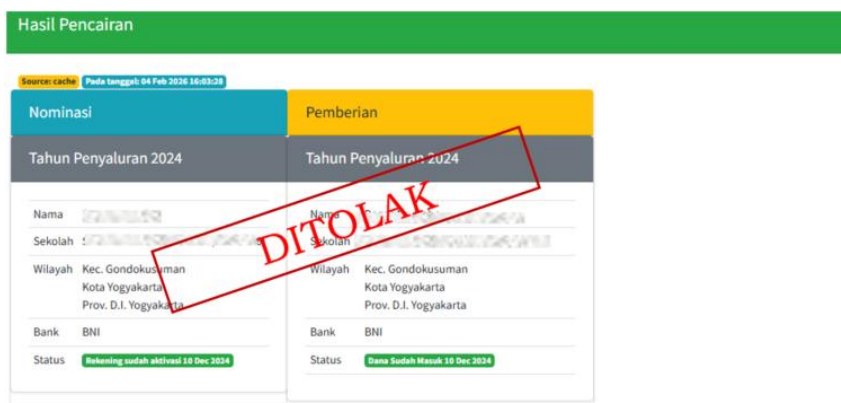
Hasil Pencairan

Source: cache
Pada tanggal: 04 Feb 2026 16:03:28

Nominasi

Tahun Penyaluran 2024

| | |
|---|---|
| Nama | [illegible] |
| Sekolah | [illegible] |
| Wilayah | Kec. Gondokusuman Kota Yogyakarta Prov. D.I. Yogyakarta |
| Bank | BNI |
| Status | Rekening sudah aktivasi 10 Dec 2024 |

Pemberian

Tahun Penyaluran 2024

| | |
|---|---|
| Nama | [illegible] |
| Sekolah | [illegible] |
| Wilayah | Kec. Gondokusuman Kota Yogyakarta Prov. D.I. Yogyakarta |
| Bank | BNI |
| Status | Dana Sudah Masuk 10 Dec 2024 |

DITOLAK